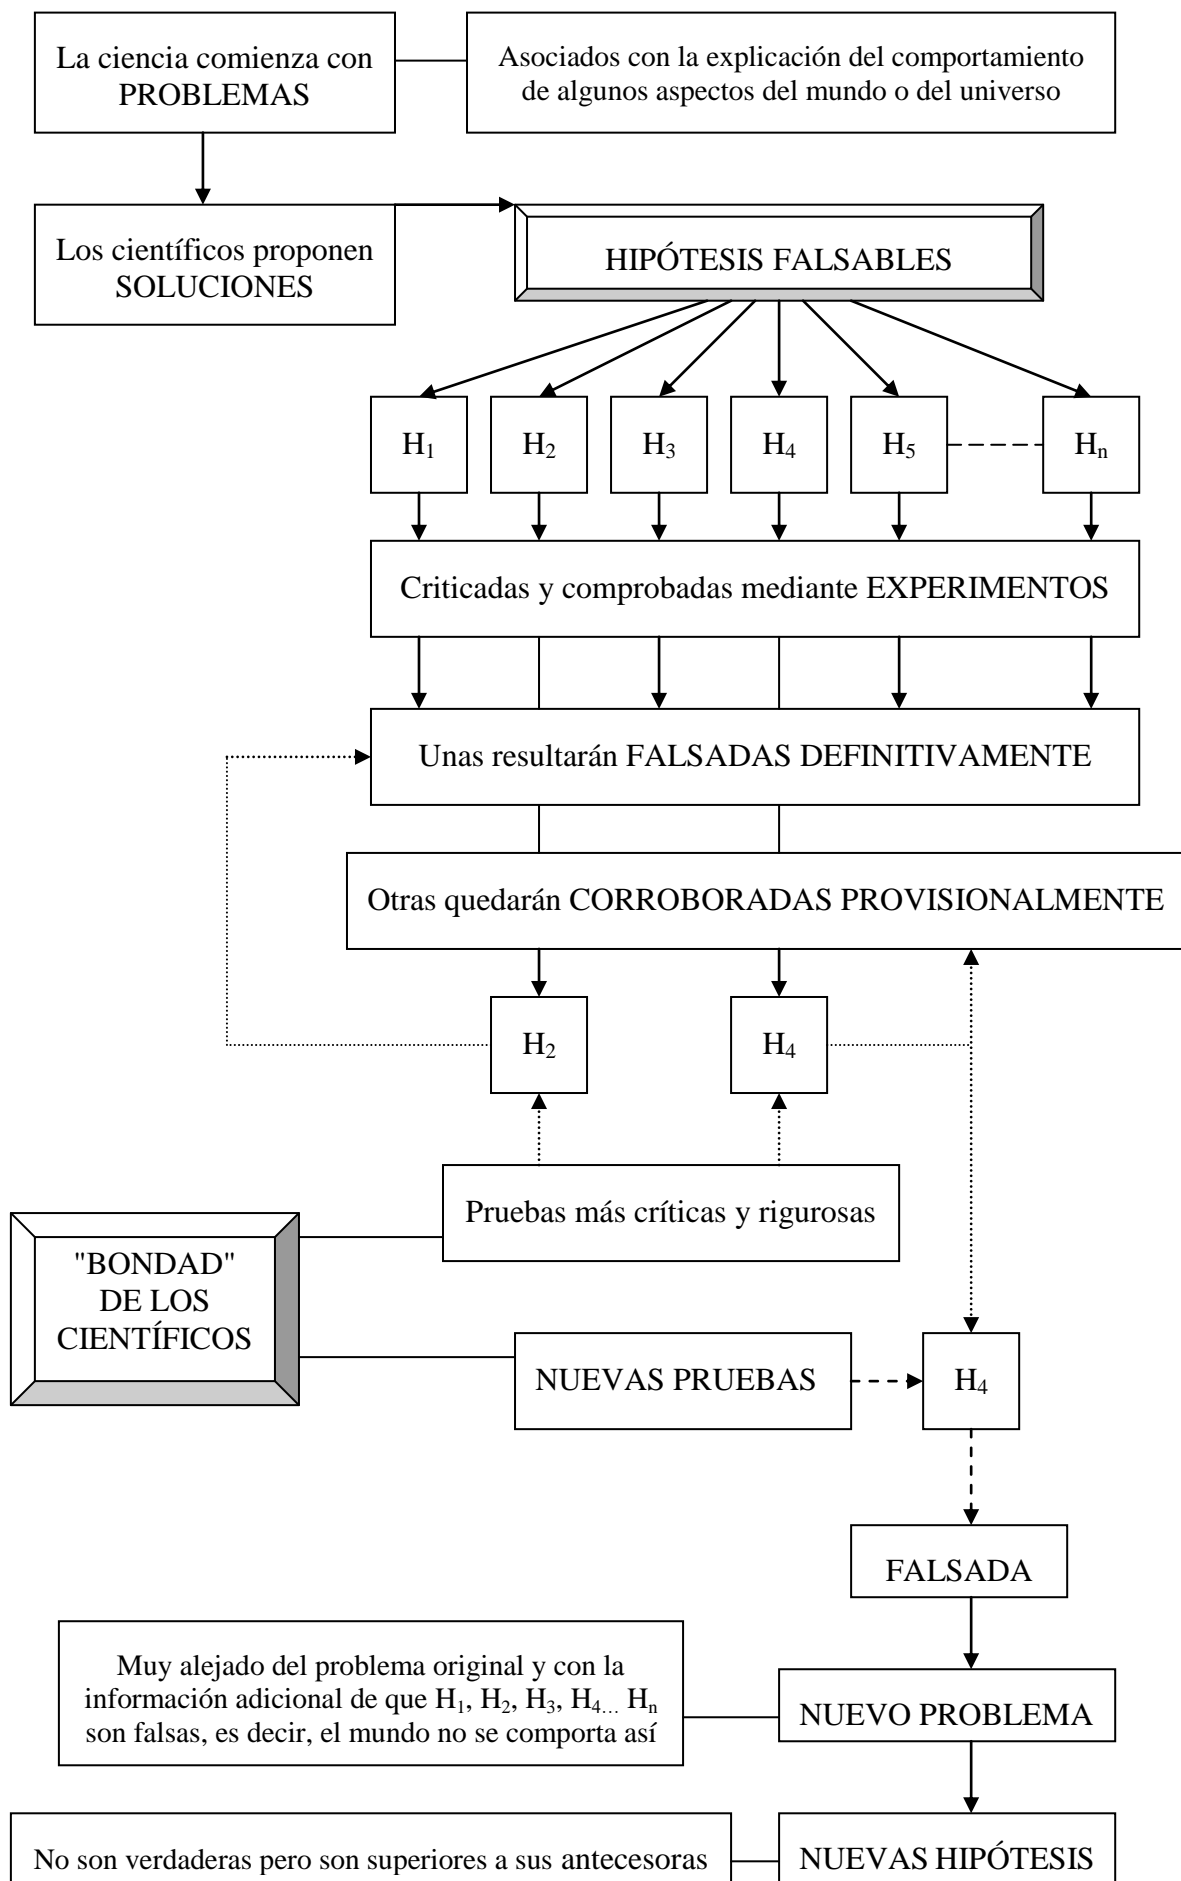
La ciencia comienza con PROBLEMAS

Asociados con la explicación del comportamiento de algunos aspectos del mundo o del universo

Los científicos proponen SOLUCIONES

HIPÓTESIS FALSABLES

$H_1$

$H_2$

$H_3$

$H_4$

$H_5$

$H_n$

Criticadas y comprobadas mediante EXPERIMENTOS

Unas resultarán FALSADAS DEFINITIVAMENTE

Otras quedarán CORROBORADAS PROVISIONALMENTE

$H_2$

$H_4$

Pruebas más críticas y rigurosas

"BONDAD" DE LOS CIENTÍFICOS

NUEVAS PRUEBAS

$H_4$

FALSADA

Muy alejado del problema original y con la información adicional de que $H_1$, $H_2$, $H_3$, $H_{4...}$ $H_n$ son falsas, es decir, el mundo no se comporta así

NUEVO PROBLEMA

No son verdaderas pero son superiores a sus antecesoras

NUEVAS HIPÓTESIS